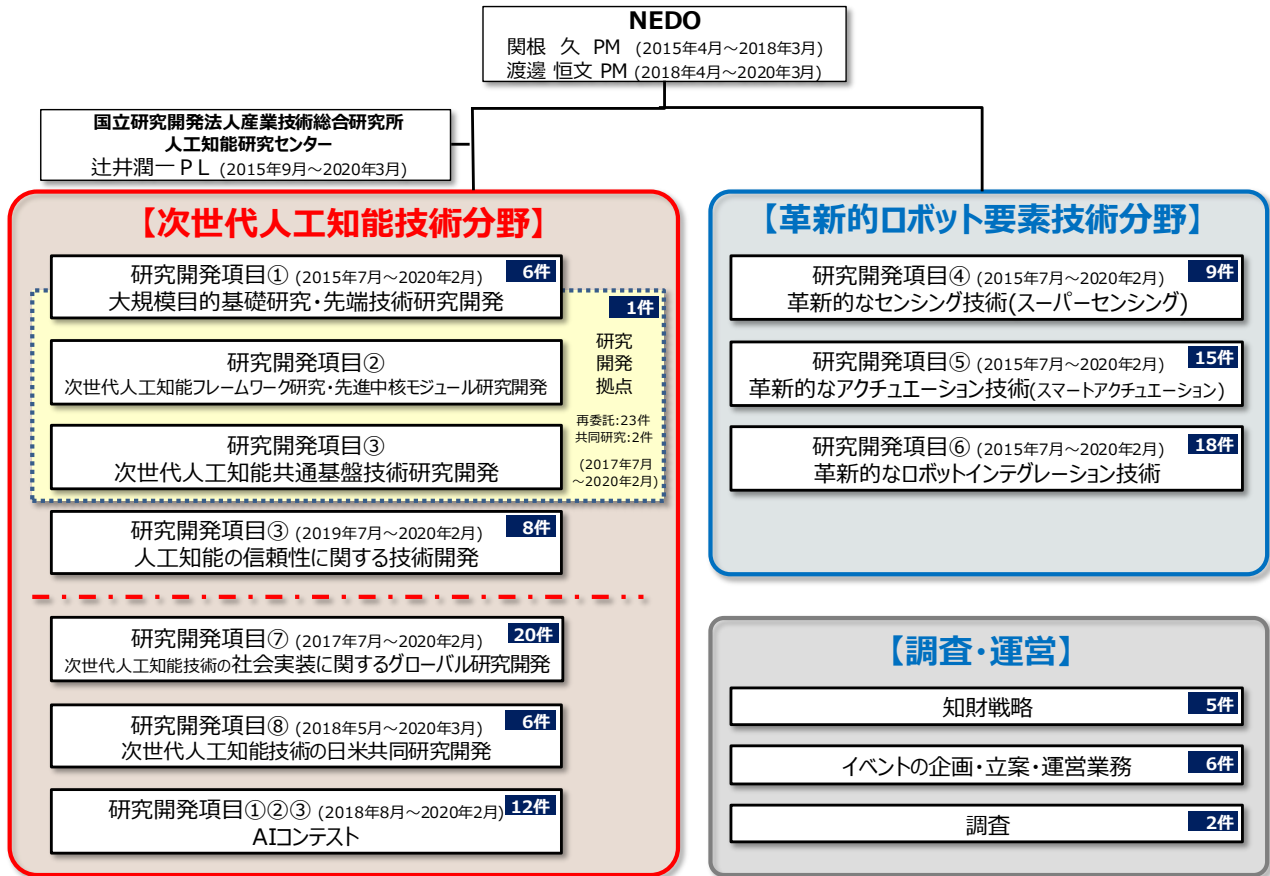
NEDO
関根 久 PM (2015年4月～2018年3月)
渡邊 恒文 PM (2018年4月～2020年3月)

国立研究開発法人産業技術総合研究所
人工知能研究センター
辻井潤一ＰＬ (2015年9月～2020年3月)

【次世代人工知能技術分野】

研究開発項目① (2015年7月～2020年2月) 6件
大規模目的基礎研究・先端技術研究開発

1件

研究開発項目②
次世代人工知能フレームワーク研究・先進中核モジュール研究開発

研究開発拠点
再委託:23件
共同研究:2件
(2017年7月～2020年2月)

研究開発項目③
次世代人工知能共通基盤技術研究開発

研究開発項目③ (2019年7月～2020年2月) 8件
人工知能の信頼性に関する技術開発

研究開発項目⑦ (2017年7月～2020年2月) 20件
次世代人工知能技術の社会実装に関するグローバル研究開発

研究開発項目⑧ (2018年5月～2020年3月) 6件
次世代人工知能技術の日米共同研究開発

研究開発項目①②③ (2018年8月～2020年2月) 12件
AIコンテスト

【革新的ロボット要素技術分野】

研究開発項目④ (2015年7月～2020年2月) 9件
革新的なセンシング技術(スーパーセンシング)

研究開発項目⑤ (2015年7月～2020年2月) 15件
革新的なアクチュエーション技術(スマートアクチュエーション)

研究開発項目⑥ (2015年7月～2020年2月) 18件
革新的なロボットインテグレーション技術

【調査・運営】

知財戦略 5件

イベントの企画・立案・運営業務 6件

調査 2件